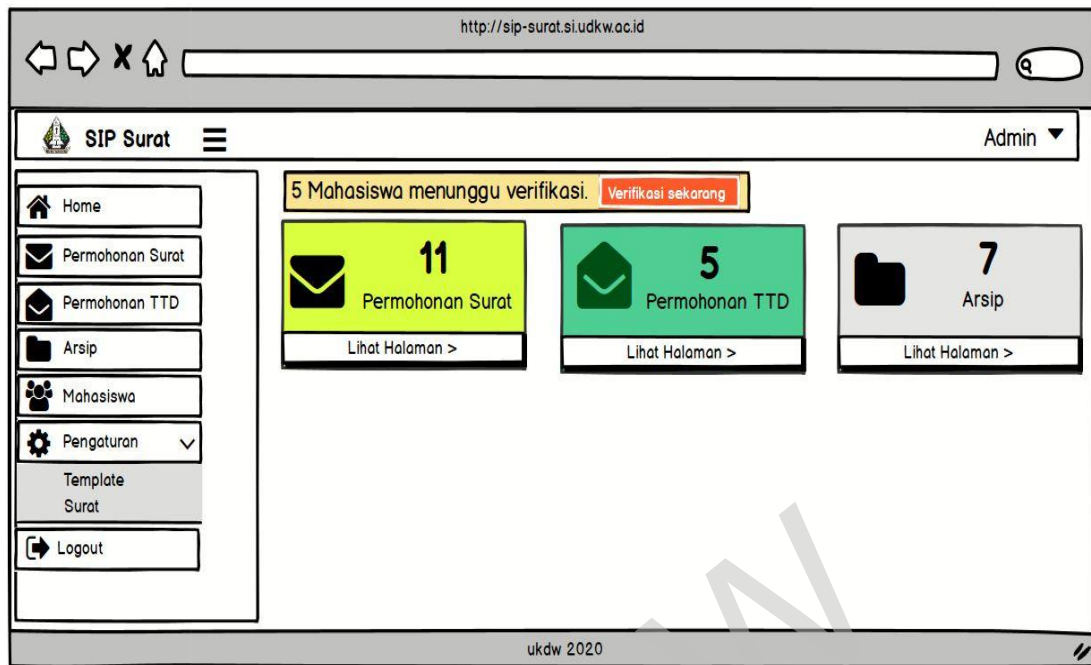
http://sip-surat.si.udkw.ac.id

SIP Surat

Admin

Home

Permohonan Surat

Permohonan TTD

Arsip

Mahasiswa

Pengaturan

Template Surat

Logout

5 Mahasiswa menunggu verifikasi. Verifikasi sekarang

11
Permohonan Surat
Lihat Halaman >

5
Permohonan TTD
Lihat Halaman >

7
Arsip
Lihat Halaman >

ukdw 2020